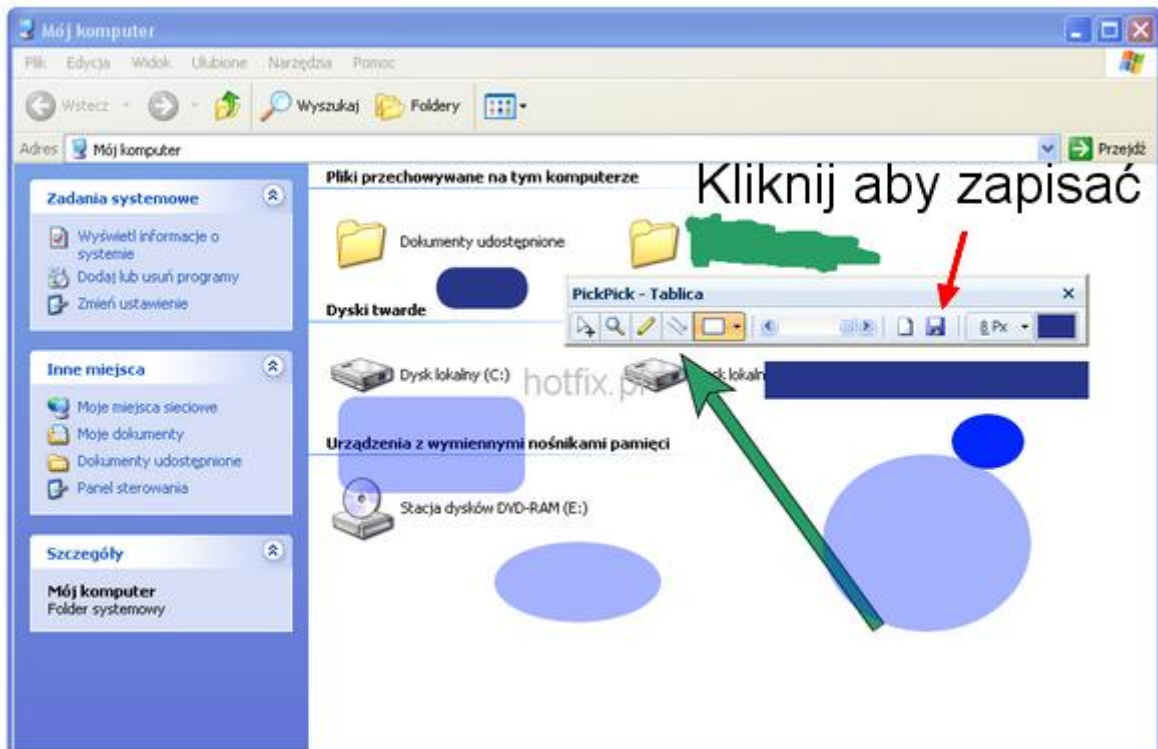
Mój komputer

Plik Edycja Widok Ulubione Narzędzia Pomoc

Wstecz Wyszukaj Foldery

Adres Mój komputer

Przejdź

Zadania systemowe

Wyświetl informacje o systemie

Dodaj lub usuń programy

Zmień ustawienie

Inne miejsca

Moje miejsca sieciowe

Moje dokumenty

Dokumenty udostępnione

Panel sterowania

Szczegóły

Mój komputer

Folder systemowy

Pliki przechowywane na tym komputerze

Kliknij aby zapisać

Dokumenty udostępnione

PickPick - Tablica

8 Px

Dyski twarde

Dysk lokalny (C:)

hotfix.pl

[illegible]sk lokaln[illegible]

Urządzenia z wymiennymi nośnikami pamięci

Stacja dysków DVD-RAM (E:)